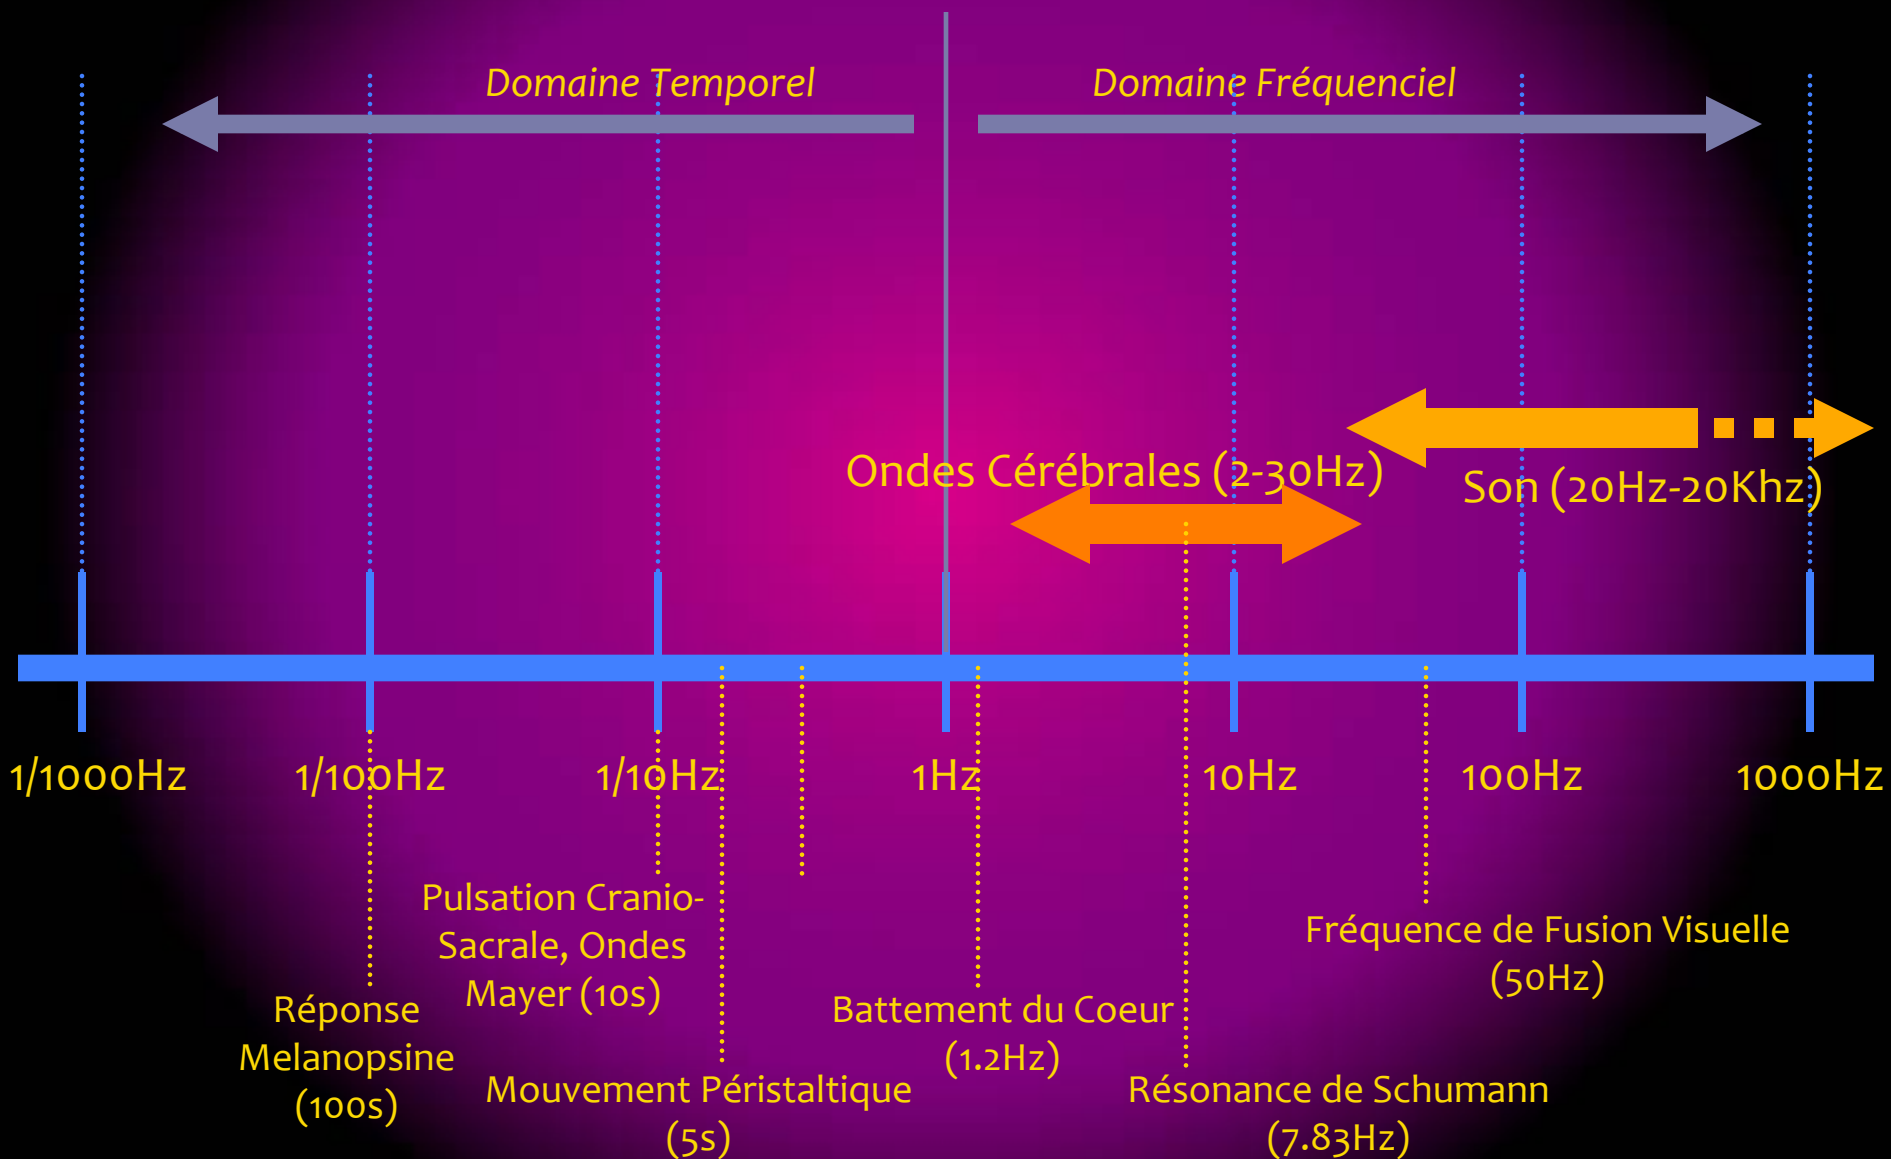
Domaine Temporel

Domaine Fréquenciel

Ondes Cérébrales (2-30Hz)

Son (20Hz-20Khz)

1/1000Hz

1/100Hz

1/10Hz

1Hz

10Hz

100Hz

1000Hz

Pulsation Cranio-Sacrale, Ondes Mayer (10s)

Fréquence de Fusion Visuelle (50Hz)

Réponse Melanopsine (100s)

Battement du Coeur (1.2Hz)

Mouvement Péristaltique (5s)

Résonance de Schumann (7.83Hz)